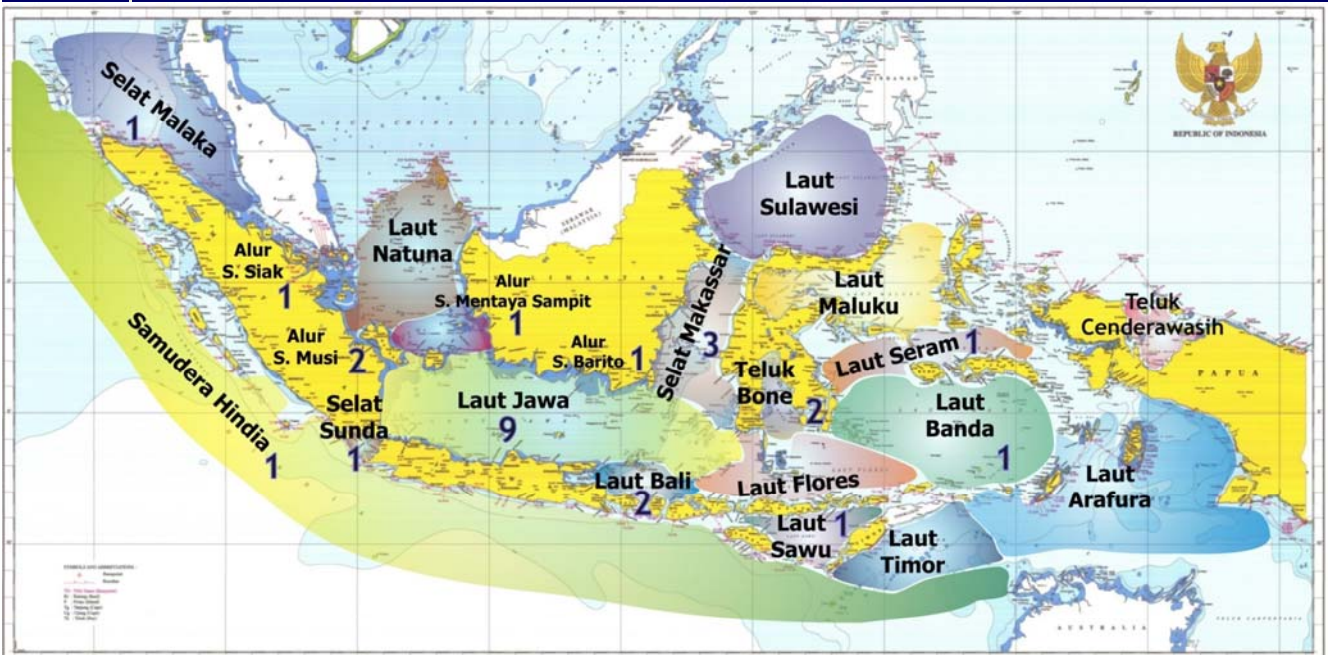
Selat Malaka
1
REPUBLIC OF INDONESIA
Laut Sulawesi
Laut Natuna
Alur S. Siak
1
Alur S. Mentaya Sampit
1
Selat Makassar
3
Laut Maluku
Teluk Cenderawasih
PAPUA
Samudera Hindia
1
Alur S. Musi
2
Alur S. Barito
1
Teluk Bone
2
Laut Seram
1
Selat Sunda
1
Laut Jawa
9
Laut Banda
1
Laut Arafura
Laut Bali
2
Laut Flores
Laut Sawu
1
Laut Timor
AUSTRALIA